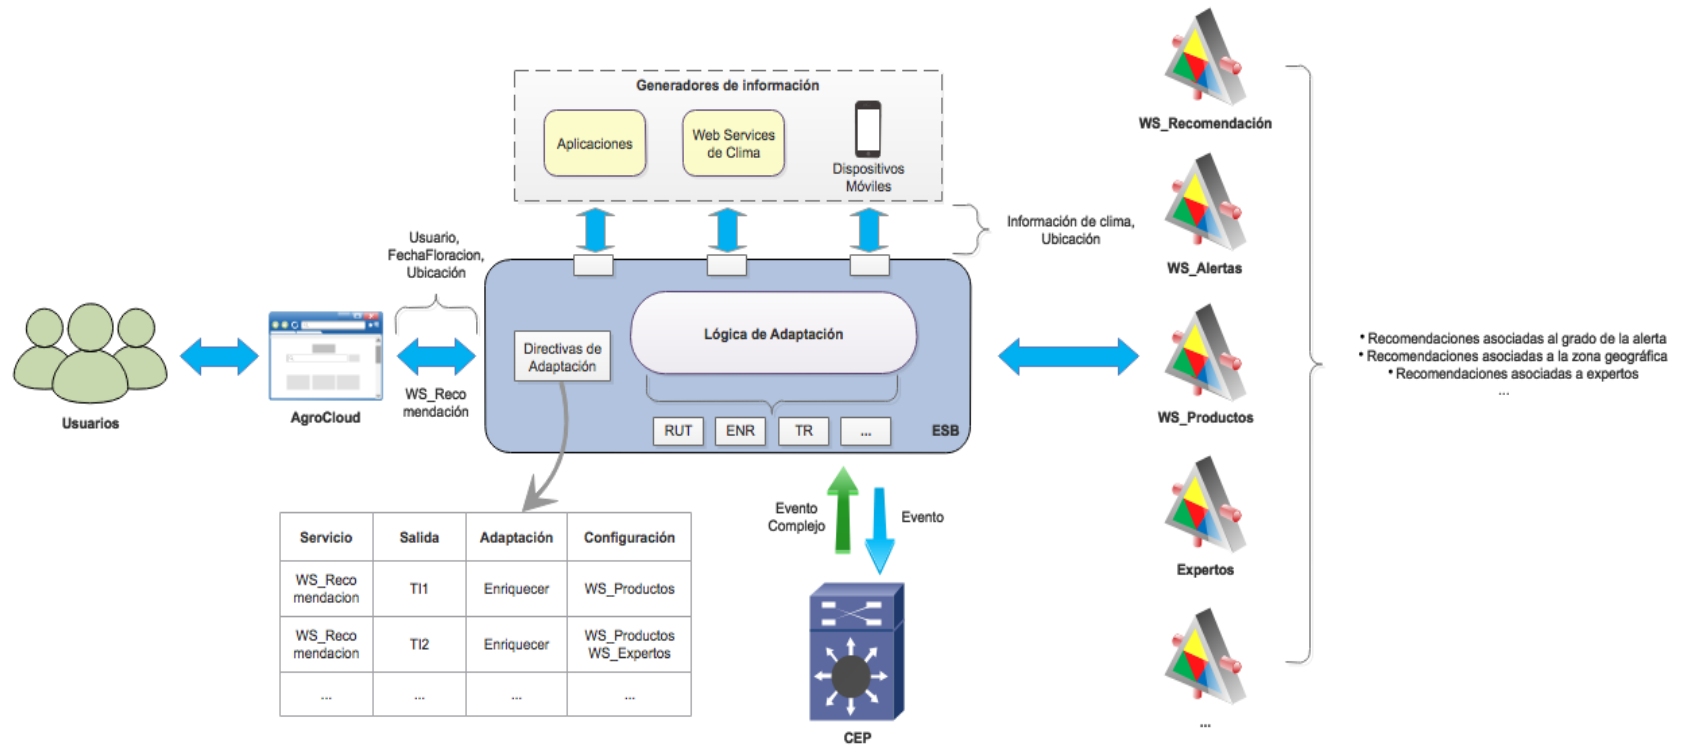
Generadores de información

Aplicaciones

Web Services de Clima

Dispositivos Móviles

Información de clima, Ubicación

Usuario, FechaFloracion, Ubicación

Lógica de Adaptación

Directivas de Adaptación

RUT

ENR

TR

...

ESB

Usuarios

AgroCloud

WS_Reco mendación

WS_Recomendación

WS_Alertas

WS_Productos

Expertos

...

• Recomendaciones asociadas al grado de la alerta
• Recomendaciones asociadas a la zona geográfica
• Recomendaciones asociadas a expertos
...

Evento Complejo

Evento

CEP

| Servicio | Salida | Adaptación | Configuración |
|---|---|---|---|
| WS_Reco mendacion | TI1 | Enriquecer | WS_Productos |
| WS_Reco mendacion | TI2 | Enriquecer | WS_Productos WS_Expertos |
| ... | ... | ... | ... |